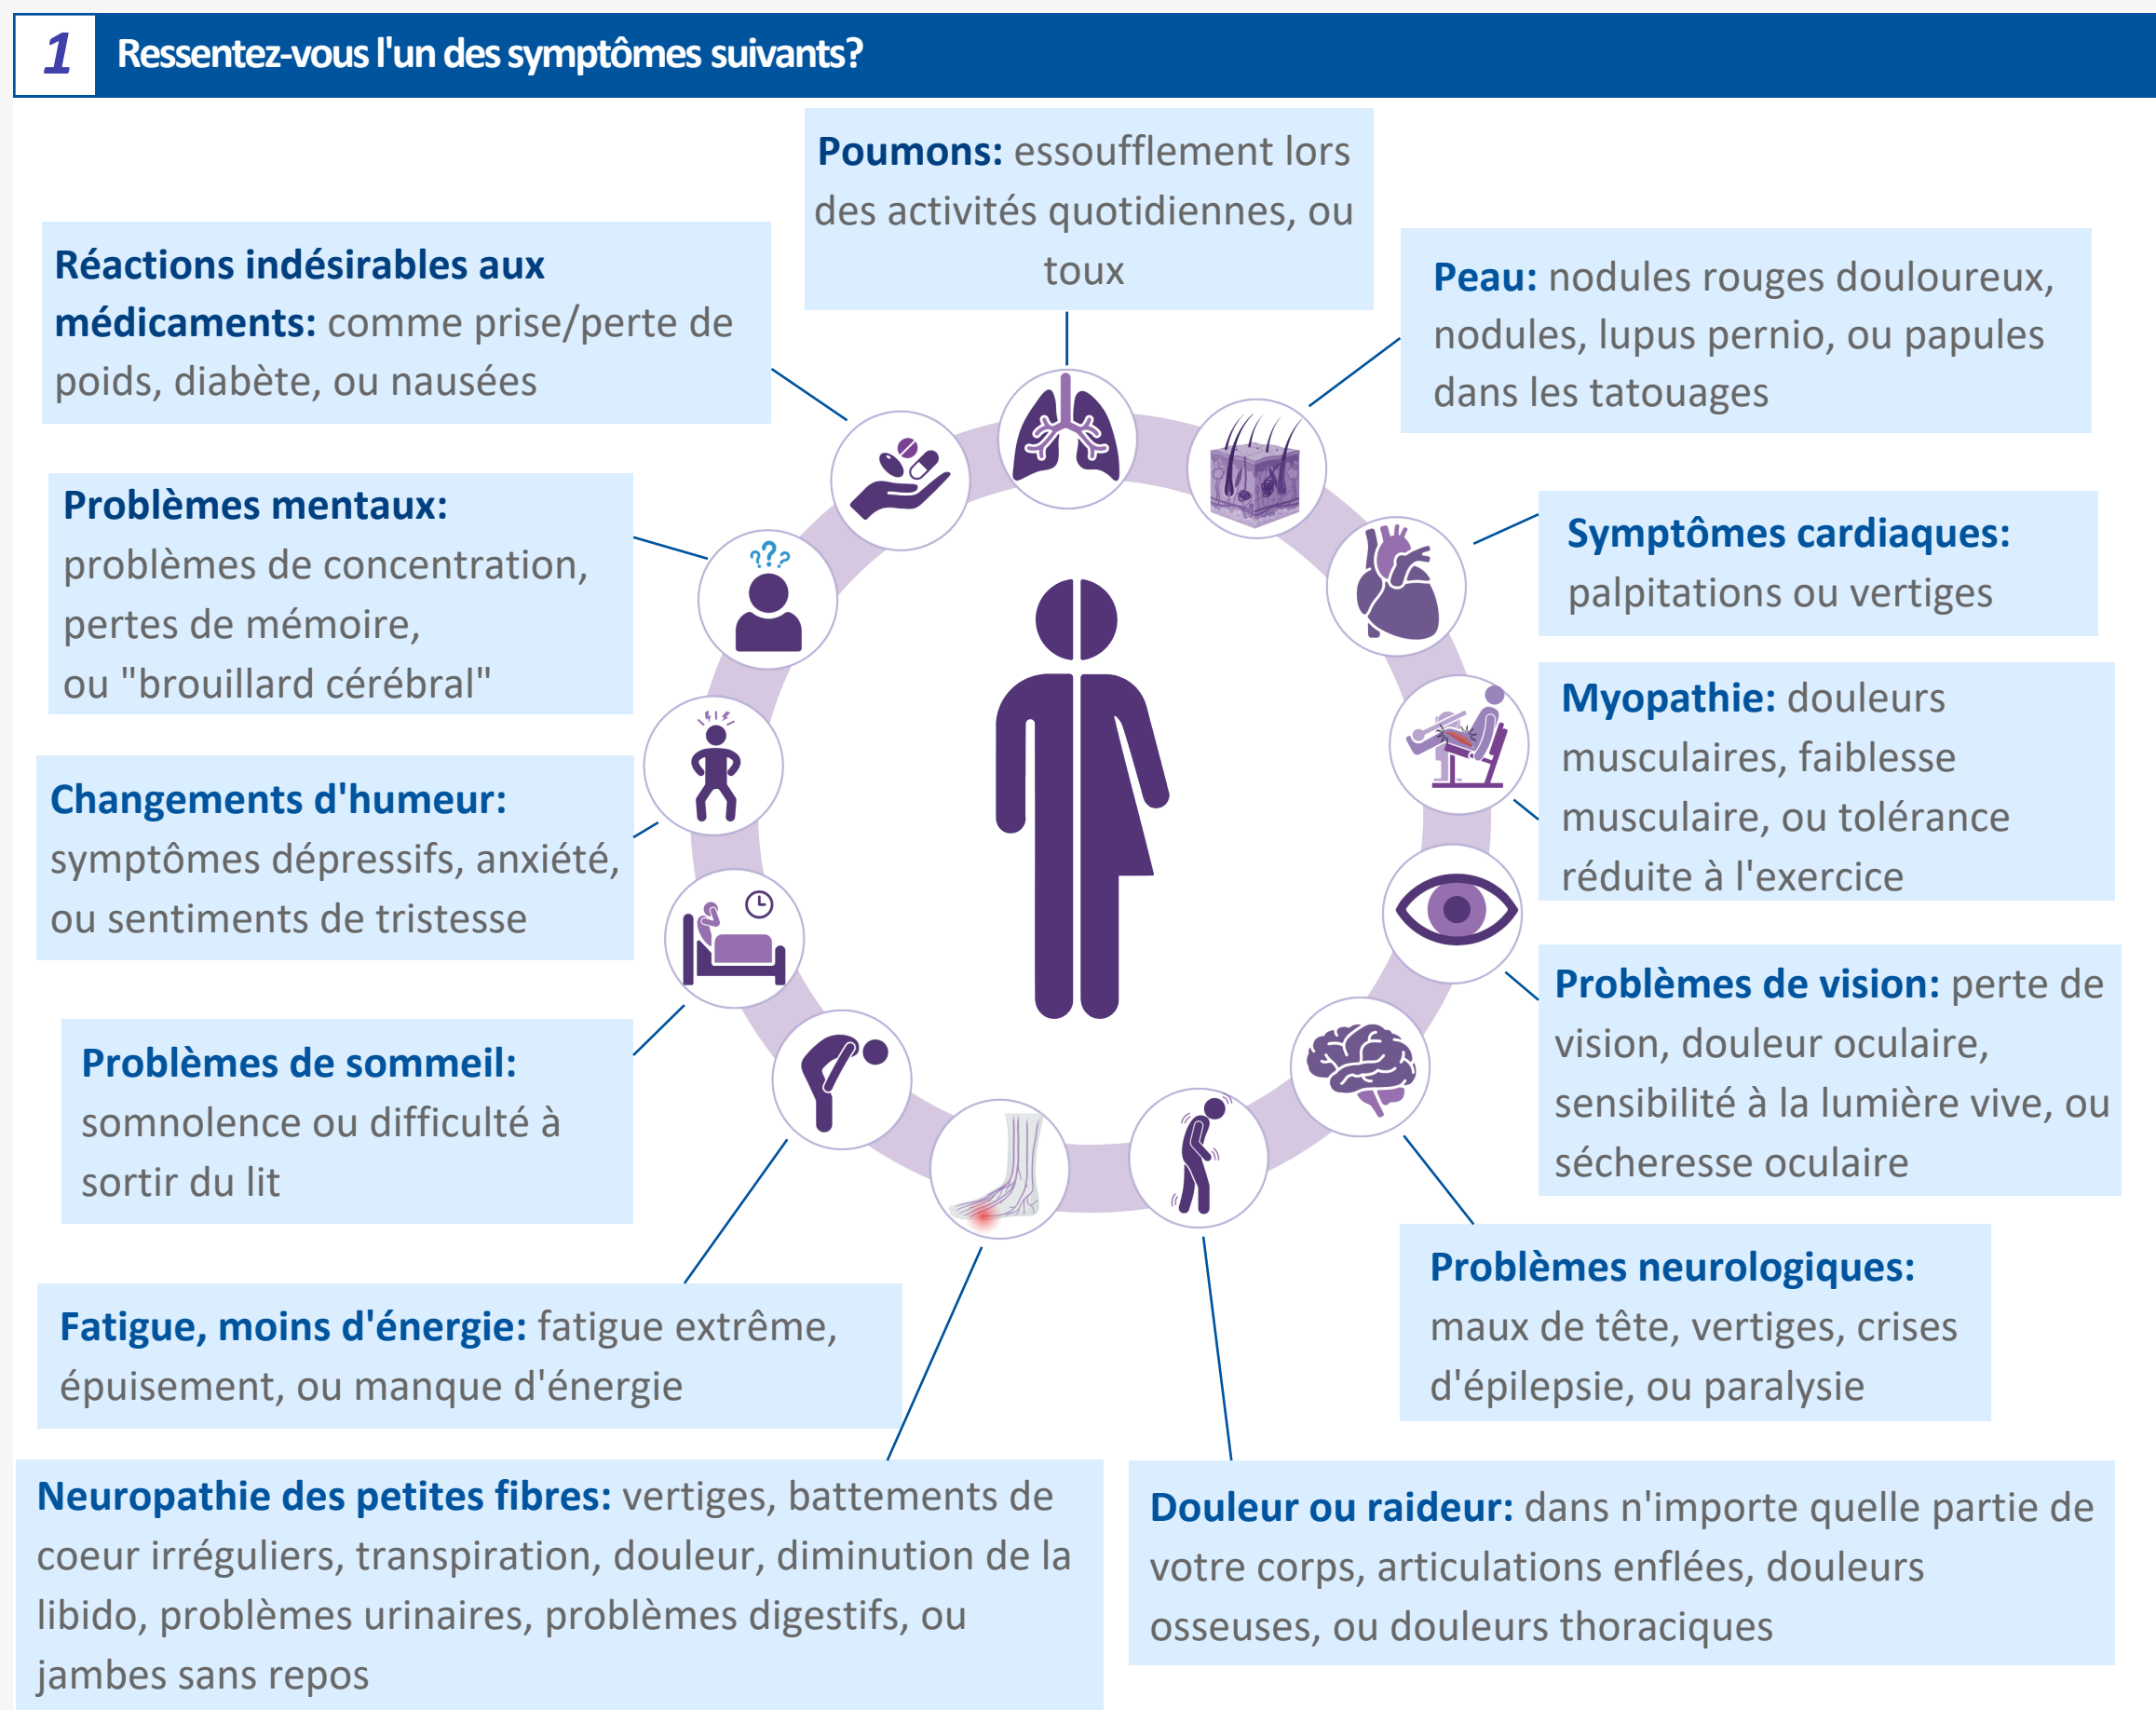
1 Ressentez-vous l'un des symptômes suivants?

Poumons: essoufflement lors des activités quotidiennes, ou toux

Réactions indésirables aux médicaments: comme prise/perte de poids, diabète, ou nausées

Peau: nodules rouges douloureux, nodules, lupus pernio, ou papules dans les tatouages

Problèmes mentaux: problèmes de concentration, pertes de mémoire, ou "brouillard cérébral"

Symptômes cardiaques: palpitations ou vertiges

Myopathie: douleurs musculaires, faiblesse musculaire, ou tolérance réduite à l'exercice

Changements d'humeur: symptômes dépressifs, anxiété, ou sentiments de tristesse

Problèmes de vision: perte de vision, douleur oculaire, sensibilité à la lumière vive, ou sécheresse oculaire

Problèmes de sommeil: somnolence ou difficulté à sortir du lit

Problèmes neurologiques: maux de tête, vertiges, crises d'épilepsie, ou paralysie

Fatigue, moins d'énergie: fatigue extrême, épuisement, ou manque d'énergie

Neuropathie des petites fibres: vertiges, battements de coeur irréguliers, transpiration, douleur, diminution de la libido, problèmes urinaires, problèmes digestifs, ou jambes sans repos

Douleur ou raideur: dans n'importe quelle partie de votre corps, articulations enflées, douleurs osseuses, ou douleurs thoraciques